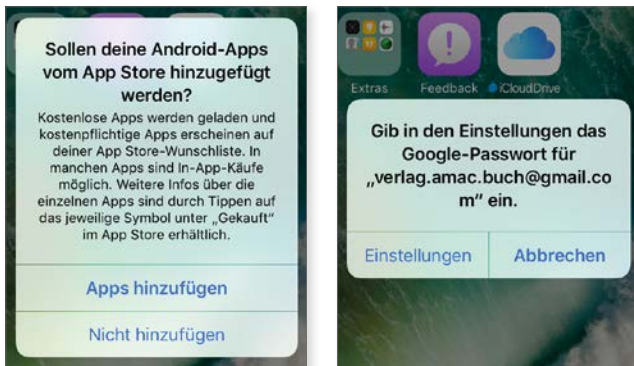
Sollen deine Android-Apps vom App Store hinzugefügt werden?

Kostenlose Apps werden geladen und kostenpflichtige Apps erscheinen auf deiner App Store-Wunschliste. In manchen Apps sind In-App-Käufe möglich. Weitere Infos über die einzelnen Apps sind durch Tippen auf das jeweilige Symbol unter „Gekauft" im App Store erhältlich.

Apps hinzufügen

Nicht hinzufügen

Extras

Feedback

iCloudDrive

Gib in den Einstellungen das Google-Passwort für „verlag.amac.buch@gmail.com" ein.

Einstellungen

Abbrechen